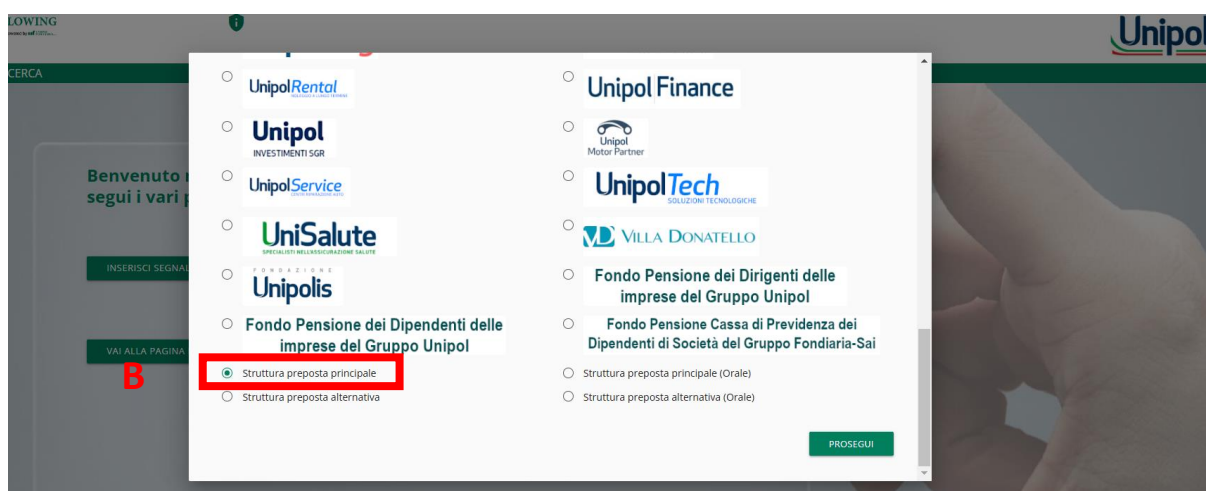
LOWING

Unipol

CERCA

Benvenuto
segui i vari

INSERISCI SEGNAL

VAI ALLA PAGINA

B

UnipolRental

Unipol Finance

Unipol
INVESTIMENTI SGR

Unipol
Motor Partner

UnipolService

UnipolTech
SOLUZIONI TECNOLOGICHE

UniSalute
SPECIALISTI NELL'ASSICURAZIONE SALUTE

VILLA DONATELLO

FONDAZIONE
Unipolis

Fondo Pensione dei Dirigenti delle imprese del Gruppo Unipol

Fondo Pensione dei Dipendenti delle imprese del Gruppo Unipol

Fondo Pensione Cassa di Previdenza dei Dipendenti di Società del Gruppo Fondiaria-Sai

Struttura preposta principale

Struttura preposta principale (Orale)

Struttura preposta alternativa

Struttura preposta alternativa (Orale)

PROSEGUI